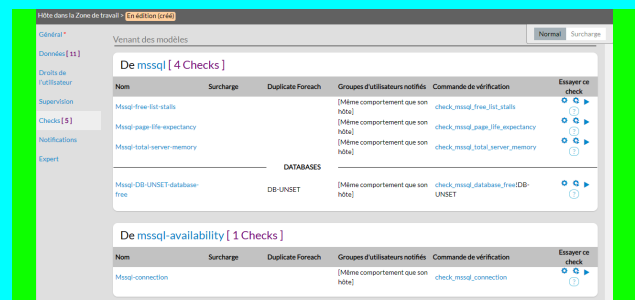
Hôte dans la Zone de travail > En édition (créé)

Général *
Données [ 11 ]
Droits de l'utilisateur
Supervision
Checks [ 5 ]
Notifications
Expert

Venant des modèles

Normal Surcharge

De mssql [ 4 Checks ]

| Nom | Surcharge | Duplicate Foreach | Groupes d'utilisateurs notifiés | Commande de vérification | Essayer ce check |
|---|---|---|---|---|---|
| Mssql-free-list-stalls | | | [Même comportement que son hôte] | check_mssql_free_list_stalls | |
| Mssql-page-life-expectancy | | | [Même comportement que son hôte] | check_mssql_page_life_expectancy | |
| Mssql-total-server-memory | | | [Même comportement que son hôte] | check_mssql_total_server_memory | |
| DATABASES | | | | | |
| Mssql-DB-UNSET-database-free | | DB-UNSET | [Même comportement que son hôte] | check_mssql_database_free!DB-UNSET | |

De mssql-availability [ 1 Checks ]

| Nom | Surcharge | Duplicate Foreach | Groupes d'utilisateurs notifiés | Commande de vérification | Essayer ce check |
|---|---|---|---|---|---|
| Mssql-connection | | | [Même comportement que son hôte] | check_mssql_connection | |